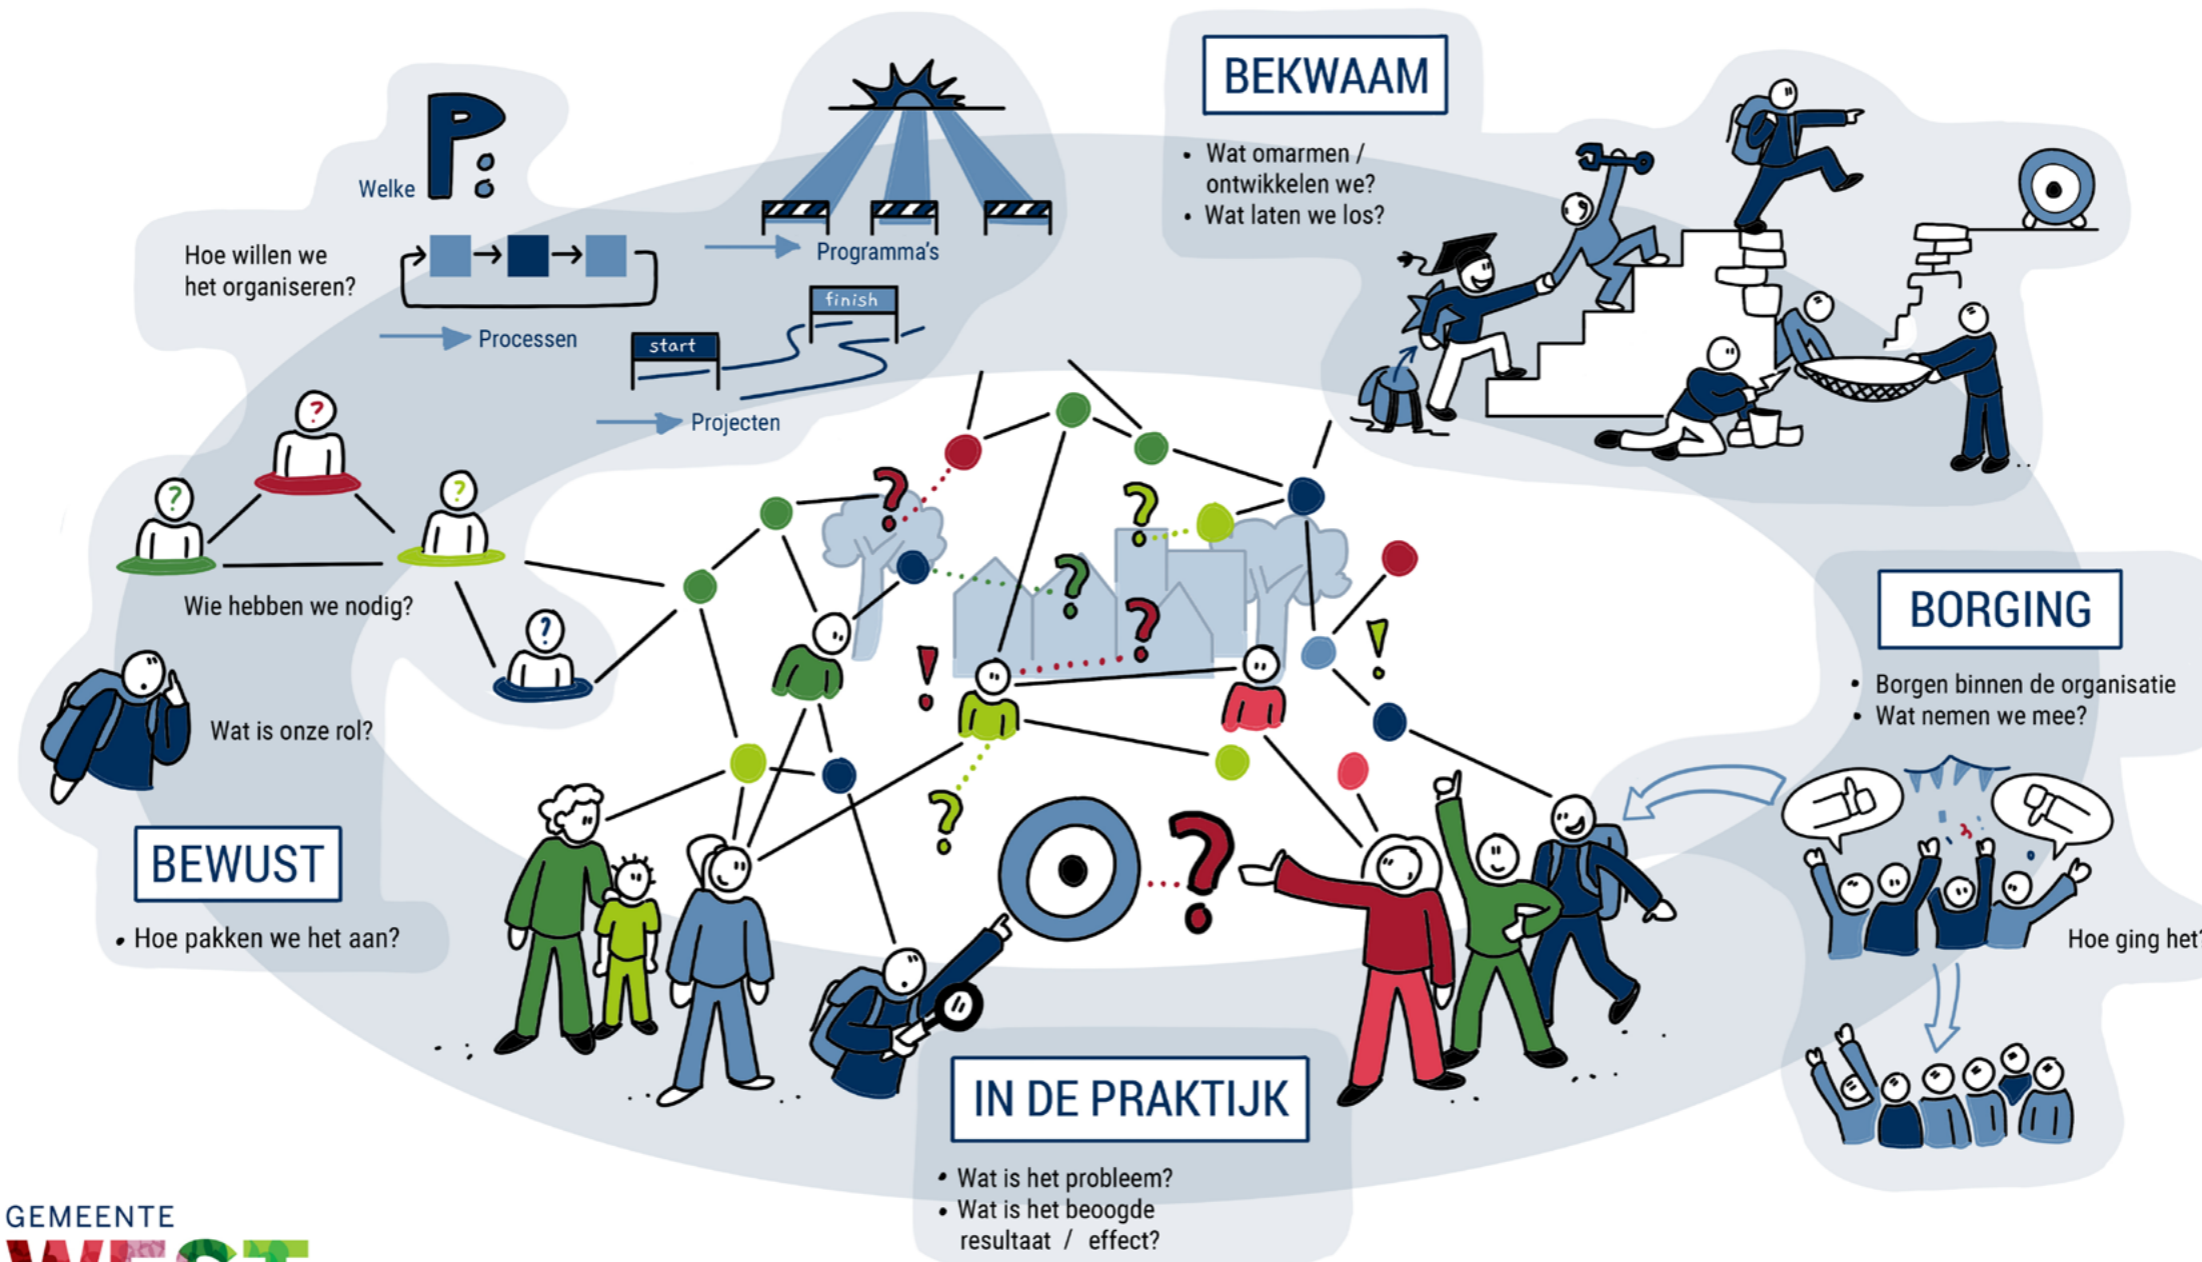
Welke P

Hoe willen we het organiseren?

Processen

Programma's

start

finish

Projecten

BEKWAAM

• Wat omarmen / ontwikkelen we?
• Wat laten we los?

Wie hebben we nodig?

Wat is onze rol?

BEWUST

• Hoe pakken we het aan?

BORGING

• Borgen binnen de organisatie
• Wat nemen we mee?

Hoe ging het?

IN DE PRAKTIJK

• Wat is het probleem?
• Wat is het beoogde resultaat / effect?

GEMEENTE
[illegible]